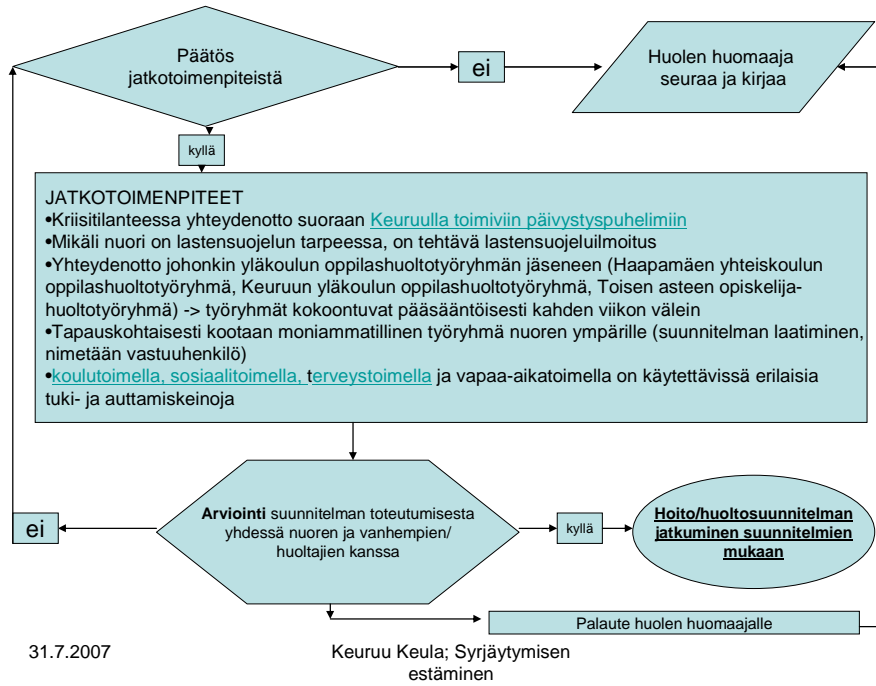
Päätös jatkotoimenpiteistä

ei

Huolen huomaaja seuraa ja kirjaa

kyllä

JATKOTOIMENPITEET
•Kriisitilanteessa yhteydenotto suoraan Keuruulla toimiviin päivystyspuhelimiin
•Mikäli nuori on lastensuojelun tarpeessa, on tehtävä lastensuojeluilmoitus
•Yhteydenotto johonkin yläkoulun oppilashuoltotyöryhmän jäseneen (Haapamäen yhteiskoulun oppilashuoltotyöryhmä, Keuruun yläkoulun oppilashuoltotyöryhmä, Toisen asteen opiskelijahuoltotyöryhmä) -> työryhmät kokoontuvat pääsääntöisesti kahden viikon välein
•Tapauskohtaisesti kootaan moniammatillinen työryhmä nuoren ympärille (suunnitelman laatiminen, nimetään vastuuhenkilö)
•koulutoimella, sosiaalitoimella, terveystoimella ja vapaa-aikatoimella on käytettävissä erilaisia tuki- ja auttamiskeinoja

ei

Arviointi suunnitelman toteutumisesta yhdessä nuoren ja vanhempien/ huoltajien kanssa

kyllä

Hoito/huoltosuunnitelman jatkuminen suunnitelmien mukaan

Palaute huolen huomaajalle

31.7.2007

Keuruu Keula; Syrjäytymisen estäminen